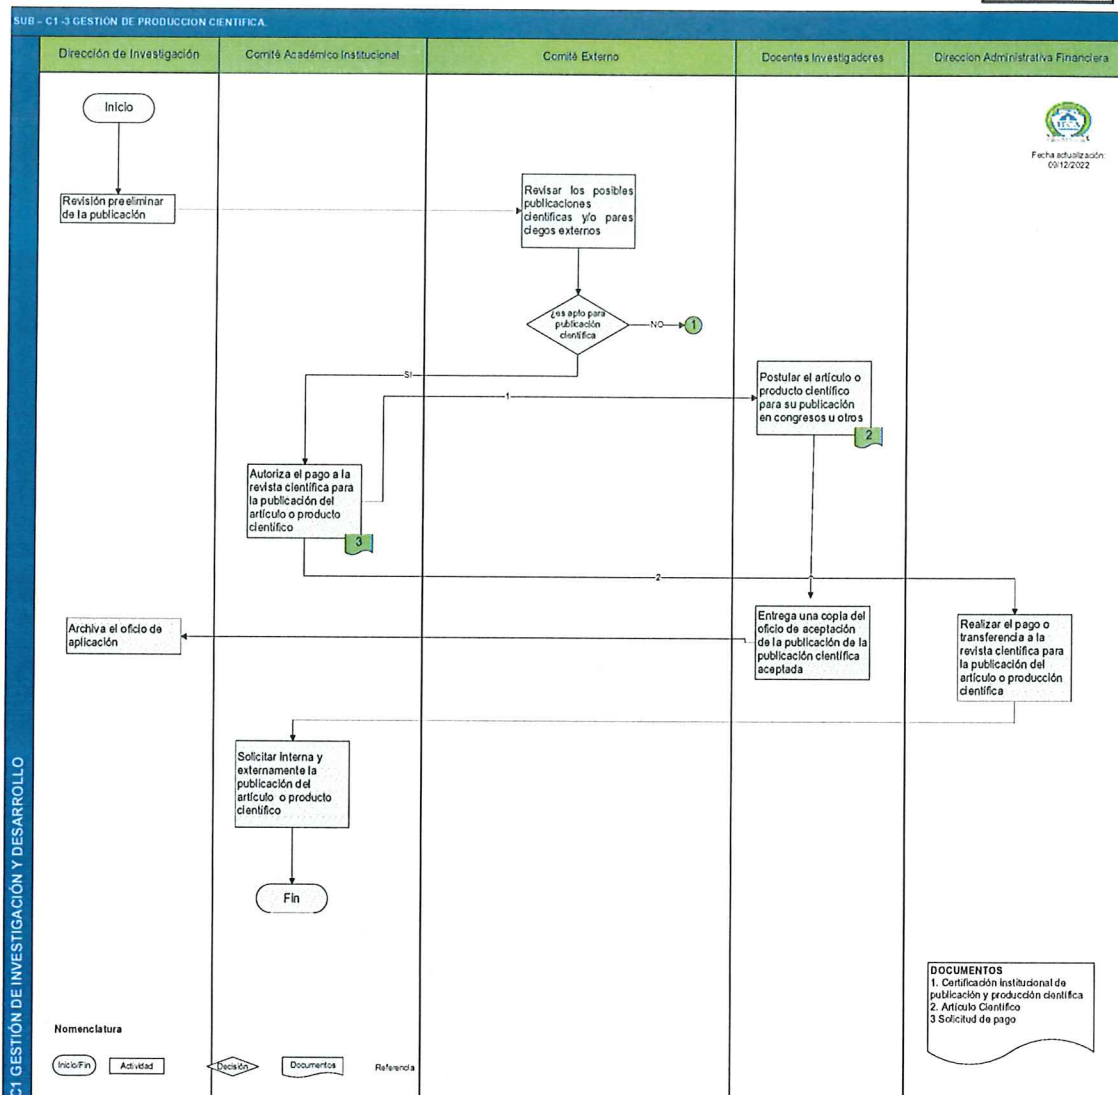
SUB – C1-3 GESTIÓN DE PRODUCCION CIENTIFICA

C1 GESTIÓN DE INVESTIGACIÓN Y DESARROLLO

Dirección de Investigación

Comité Académico Institucional

Comité Externo

Docentes Investigadores

Direccion Administrativa Financiera

Fecha actualización: 09/12/2022

Inicio

Revisión preeliminar de la publicación

Revisar los posibles publicaciones científicas y/o pares ciegos externos

¿es apto para publicación científica

NO

1

SI

1

Postular el artículo o producto científico para su publicación en congresos u otros

2

Autoriza el pago a la revista científica para la publicación del artículo o producto científico

3

2

Archiva el oficio de aplicación

Entrega una copia del oficio de aceptación de la publicación de la publicación científica aceptada

Realizar el pago o transferencia a la revista científica para la publicación del artículo o producción científica

Solicitar interna y externamente la publicación del artículo o producto científico

Fin

DOCUMENTOS
1. Certificación institucional de publicación y producción científica
2. Artículo Científico
3 Solicitud de pago

Nomenclatura

Inicio/Fin

Actividad

Decisión

Documentos

Referencia